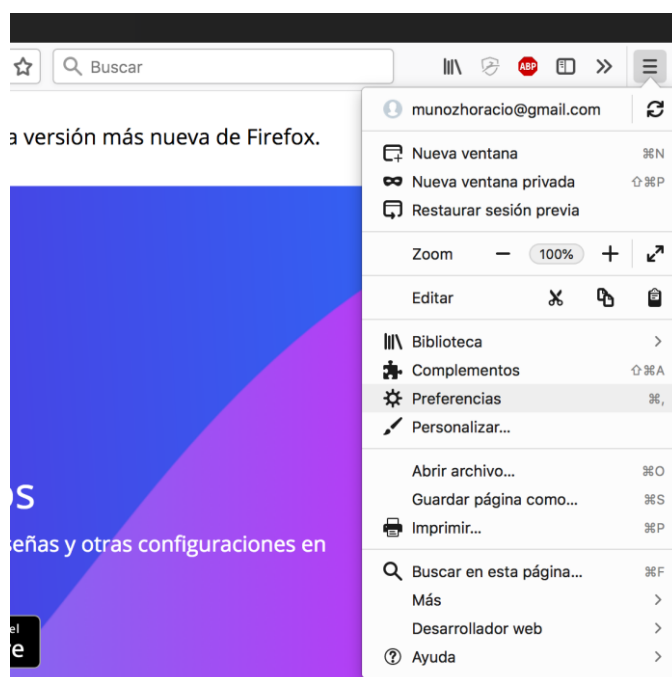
Buscar

ABP

a versión más nueva de Firefox.

os

señas y otras configuraciones en

el
e

munozhoracio@gmail.com

Nueva ventana ⌘N
Nueva ventana privada ⇧⌘P
Restaurar sesión previa

Zoom − 100% +

Editar

Biblioteca >
Complementos ⇧⌘A
Preferencias ⌘,
Personalizar...

Abrir archivo... ⌘O
Guardar página como... ⌘S
Imprimir... ⌘P

Buscar en esta página... ⌘F
Más >
Desarrollador web >
Ayuda >